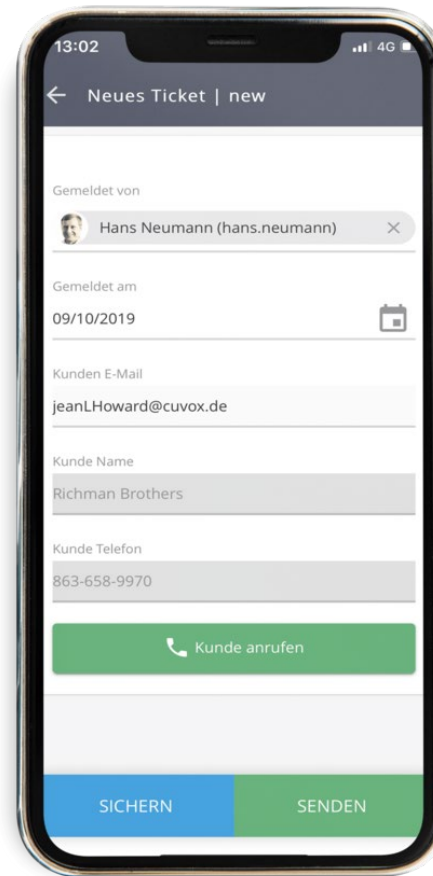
13:02
4G

Neues Ticket | new

Gemeldet von

Hans Neumann (hans.neumann)

Gemeldet am

09/10/2019

Kunden E-Mail

jeanLHoward@cuvox.de

Kunde Name

Richman Brothers

Kunde Telefon

863-658-9970

Kunde anrufen

SICHERN

SENDEN